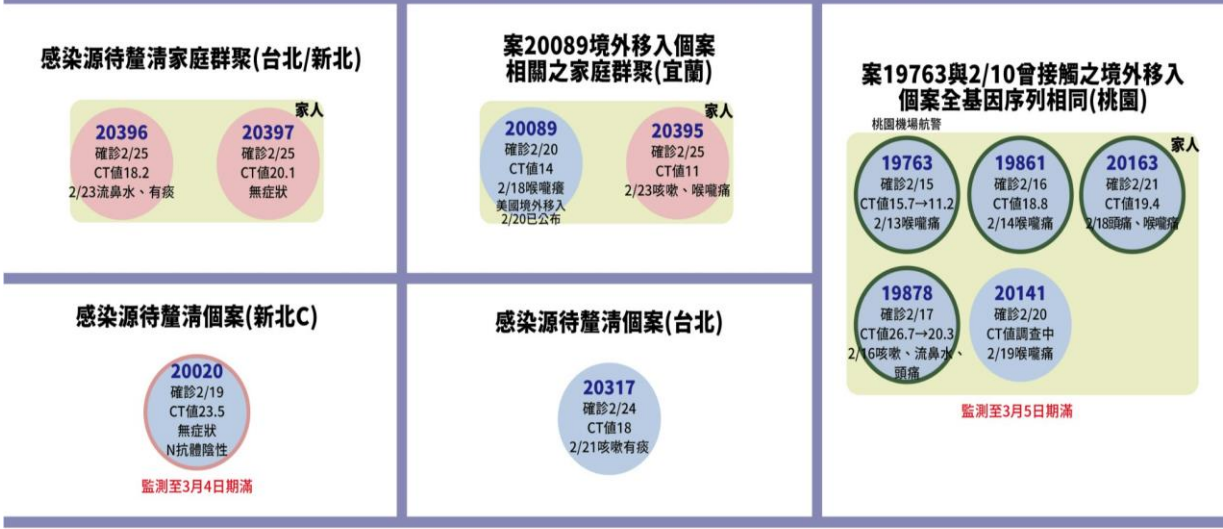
感染源待釐清家庭群聚(台北/新北)

家人

20396
確診2/25
CT值18.2
2/23流鼻水、有痰

20397
確診2/25
CT值20.1
無症狀

案20089境外移入個案相關之家庭群聚(宜蘭)

家人

20089
確診2/20
CT值14
2/18喉嚨癢
美國境外移入
2/20已公布

20395
確診2/25
CT值11
2/23咳嗽、喉嚨痛

案19763與2/10曾接觸之境外移入個案全基因序列相同(桃園)

桃園機場航警

家人

19763
確診2/15
CT值15.7→11.2
2/13喉嚨痛

19861
確診2/16
CT值18.8
2/14喉嚨痛

20163
確診2/21
CT值19.4
2/18頭痛、喉嚨痛

19878
確診2/17
CT值26.7→20.3
2/16咳嗽、流鼻水、頭痛

20141
確診2/20
CT值調查中
2/19喉嚨痛

監測至3月5日期滿

感染源待釐清個案(新北C)

20020
確診2/19
CT值23.5
無症狀
N抗體陰性

監測至3月4日期滿

感染源待釐清個案(台北)

20317
確診2/24
CT值18
2/21咳嗽有痰